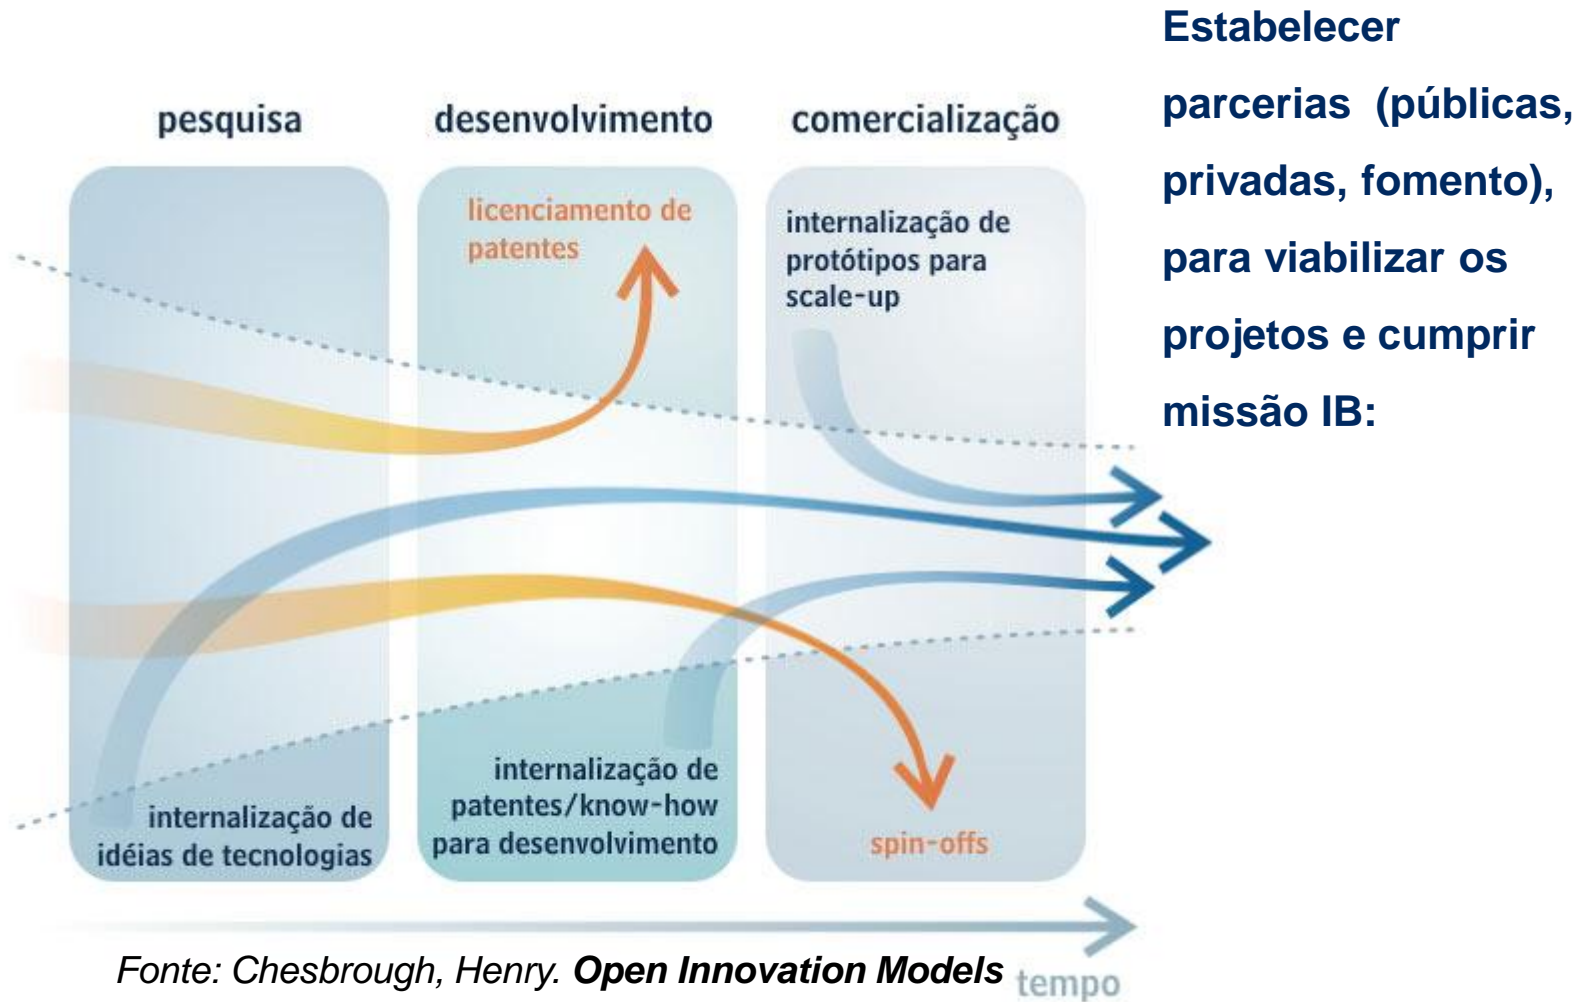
pesquisa

desenvolvimento

comercialização

licenciamento de patentes

internalização de protótipos para scale-up

internalização de idéias de tecnologias

internalização de patentes/know-how para desenvolvimento

spin-offs

tempo

Estabelecer parcerias (públicas, privadas, fomento), para viabilizar os projetos e cumprir missão IB:

Fonte: Chesbrough, Henry. **Open Innovation Models**